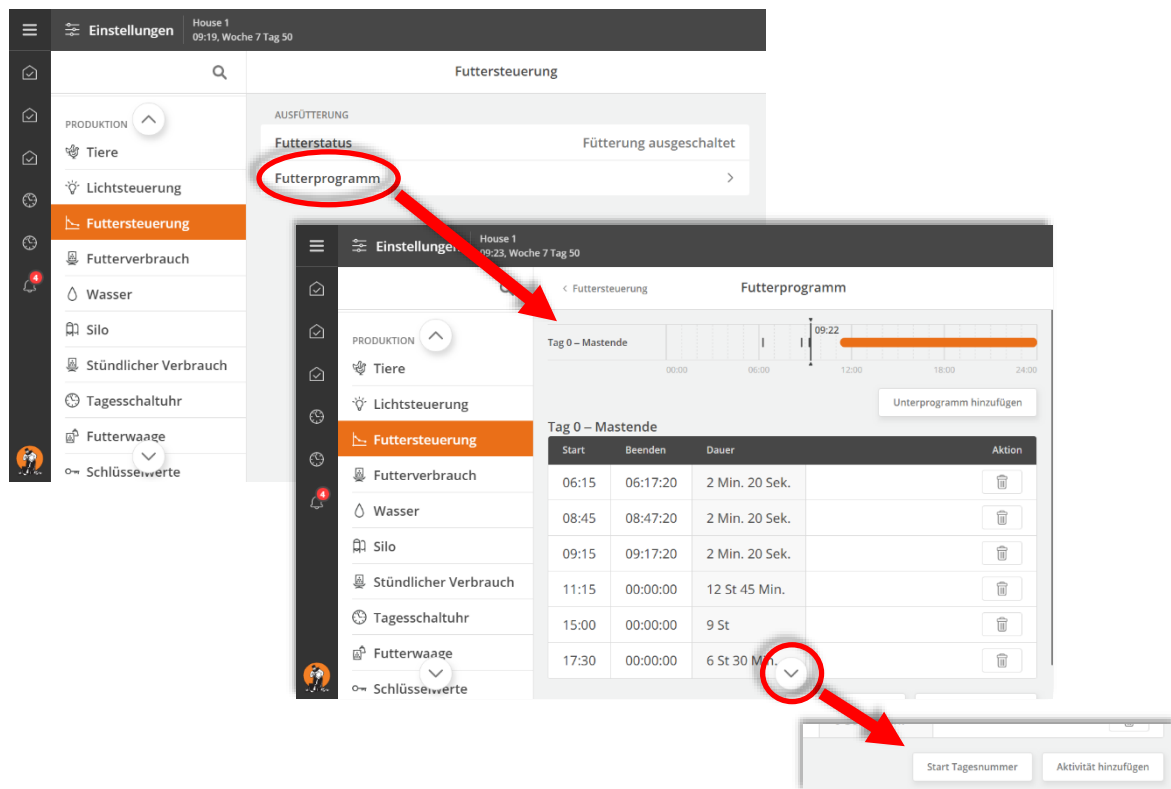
Einstellungen House 1 09:19, Woche 7 Tag 50

Futtersteuerung

PRODUKTION
Tiere
Lichtsteuerung
Futtersteuerung
Futterverbrauch
Wasser
Silo
Stündlicher Verbrauch
Tagesschaltuhr
Futterwaage
Schlüsselwerte

4

AUSFÜTTERUNG
Futterstatus Fütterung ausgeschaltet
Futterprogramm

Einstellungen House 1 09:23, Woche 7 Tag 50

< Futtersteuerung Futterprogramm

PRODUKTION
Tiere
Lichtsteuerung
Futtersteuerung
Futterverbrauch
Wasser
Silo
Stündlicher Verbrauch
Tagesschaltuhr
Futterwaage
Schlüsselwerte

4

Tag 0 – Mastende
09:22
00:00 06:00 12:00 18:00 24:00

Unterprogramm hinzufügen

Tag 0 – Mastende

| Start | Beenden | Dauer | Aktion |
|---|---|---|---|
| 06:15 | 06:17:20 | 2 Min. 20 Sek. | |
| 08:45 | 08:47:20 | 2 Min. 20 Sek. | |
| 09:15 | 09:17:20 | 2 Min. 20 Sek. | |
| 11:15 | 00:00:00 | 12 St 45 Min. | |
| 15:00 | 00:00:00 | 9 St | |
| 17:30 | 00:00:00 | 6 St 30 Min. | |

Start Tagesnummer
Aktivität hinzufügen